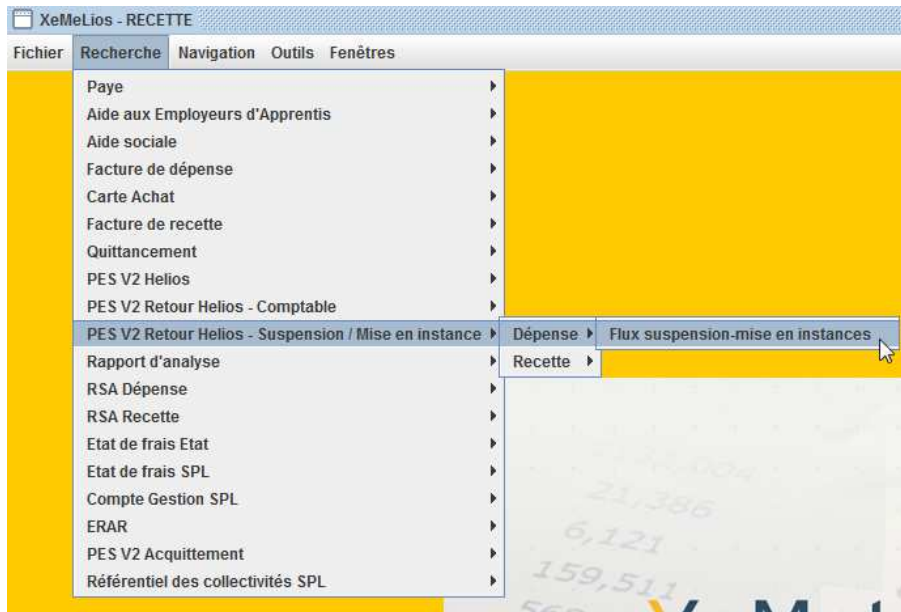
XeMeLios - RECETTE

Fichier Recherche Navigation Outils Fenêtres

Paye
Aide aux Employeurs d'Apprentis
Aide sociale
Facture de dépense
Carte Achat
Facture de recette
Quittancement
PES V2 Helios
PES V2 Retour Helios - Comptable
PES V2 Retour Helios - Suspension / Mise en instance
Rapport d'analyse
RSA Dépense
RSA Recette
Etat de frais Etat
Etat de frais SPL
Compte Gestion SPL
ERAR
PES V2 Acquittement
Référentiel des collectivités SPL

Dépense
Recette

Flux suspension-mise en instances

21,386
6,121
159,511